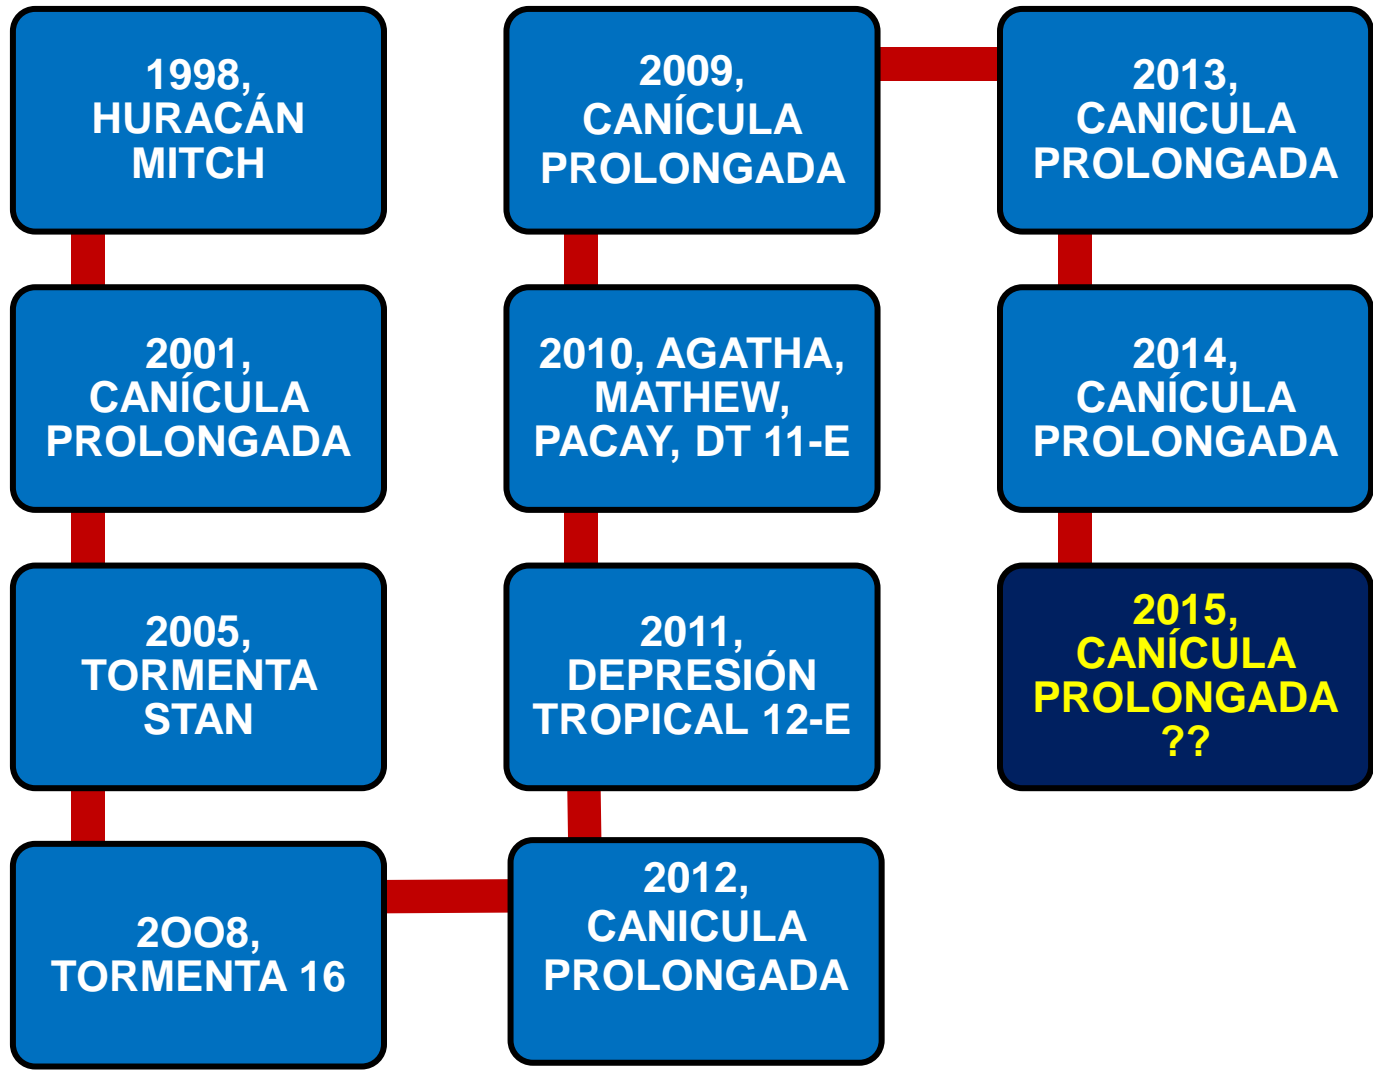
1998, HURACÁN MITCH

2001, CANÍCULA PROLONGADA

2005, TORMENTA STAN

2OO8, TORMENTA 16

2012, CANICULA PROLONGADA

2011, DEPRESIÓN TROPICAL 12-E

2010, AGATHA, MATHEW, PACAY, DT 11-E

2009, CANÍCULA PROLONGADA

2013, CANICULA PROLONGADA

2014, CANÍCULA PROLONGADA

2015, CANÍCULA PROLONGADA ??